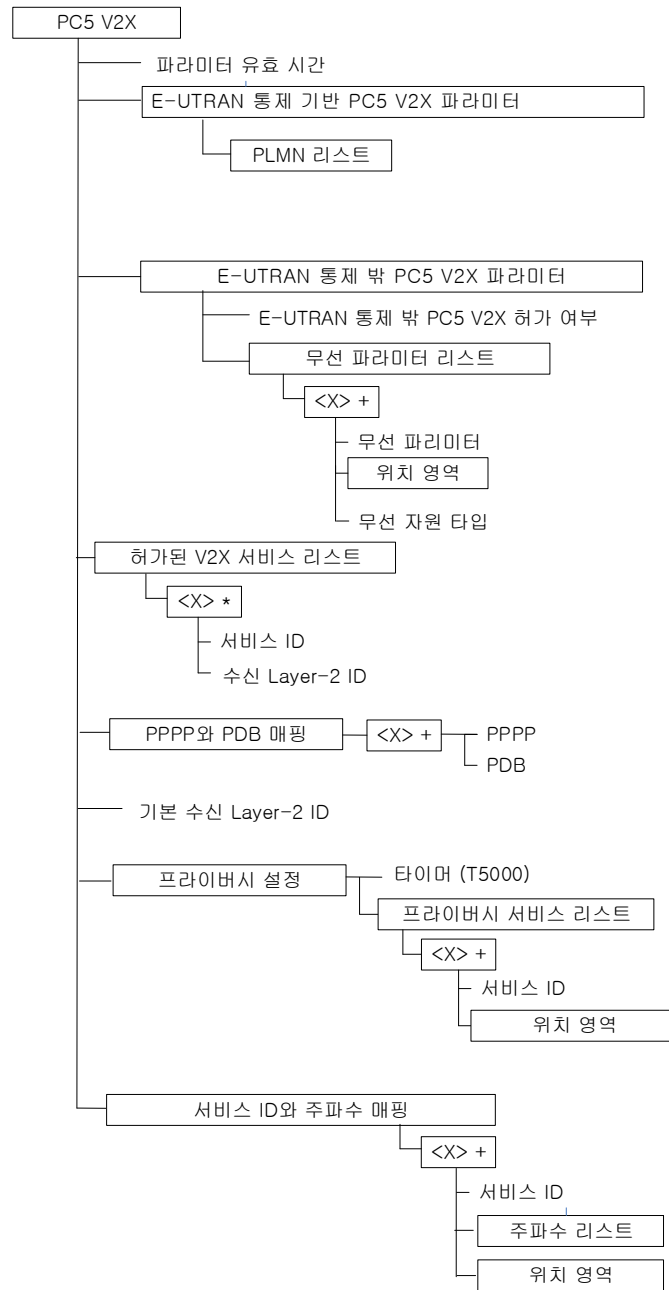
PC5 V2X

파라미터 유효 시간

E-UTRAN 통제 기반 PC5 V2X 파라미터

PLMN 리스트

E-UTRAN 통제 밖 PC5 V2X 파라미터

E-UTRAN 통제 밖 PC5 V2X 허가 여부

무선 파라미터 리스트

<X> +

무선 파리미터

위치 영역

무선 자원 타입

허가된 V2X 서비스 리스트

<X> *

서비스 ID

수신 Layer-2 ID

PPPP와 PDB 매핑

<X> +

PPPP

PDB

기본 수신 Layer-2 ID

프라이버시 설정

타이머 (T5000)

프라이버시 서비스 리스트

<X> +

서비스 ID

위치 영역

서비스 ID와 주파수 매핑

<X> +

서비스 ID

주파수 리스트

위치 영역